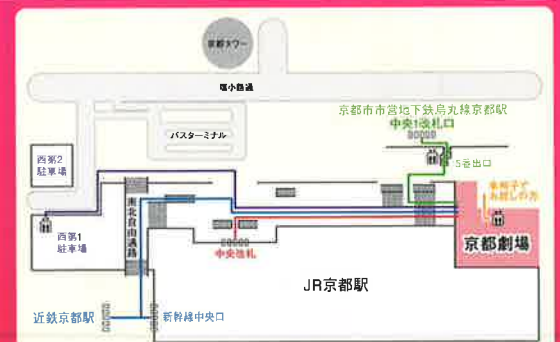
京都タワー

塩小路通

バスターミナル

京都市市営地下鉄烏丸線京都駅
中央1改札口

5番出口

車椅子で
お越しの方

京都劇場

西第2
駐車場

西第1
駐車場

南北自由通路

中央改札

JR京都駅

近鉄京都駅

新幹線中央口